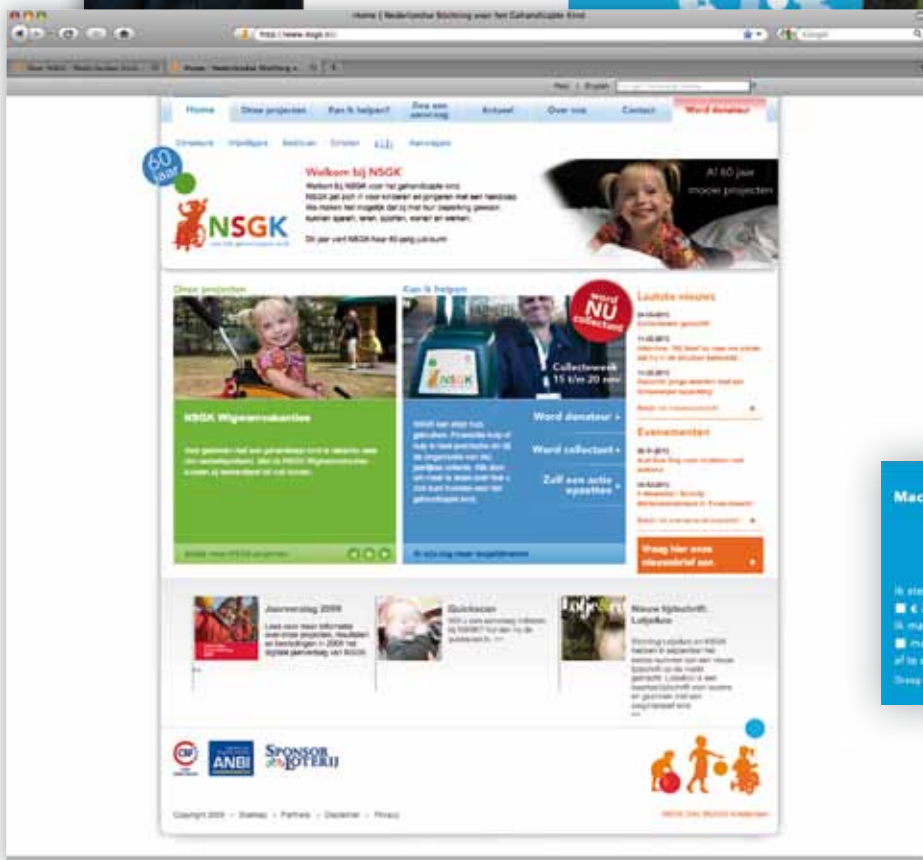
Home | Nederlandse Stichting voor het Gehandicapte Kind

http://www.nsgk.nl/

Home
Onze projecten
Kan ik helpen?
Doe een aanvraag
Actueel
Over ons
Contact
Word donateur

60 jaar

Welkom bij NSGK

NSGK

Al 60 jaar mooie projecten

Onze projecten

Kan ik helpen

Word NU collectant

Collecteweek 15 t/m 20 nov

Laatste nieuws

NSGK Wigwamvakanties

Word donateur +

Word collectant +

Zelf een actie opzetten +

Evenementen

Vraag hier onze nieuwsbrief aan

Jaarverslag 2009

Nieuw tijdschrift Loljeloo

ANBI

SPONSOR LOTERIJ

Mac